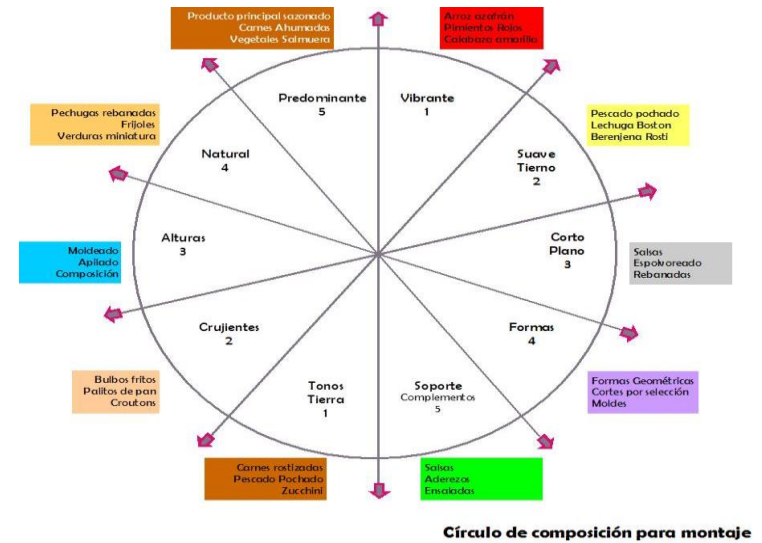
Producto principal sazonado
Carnes Ahumadas
Vegetales Salmuera

Arroz azafrán
Pimientos Rojos
Calabaza amarilla

Pechugas rebanadas
Frijoles
Verduras miniatura

Pescado pochado
Lechuga Boston
Berenjena Rosti

Predominante
5

Vibrante
1

Natural
4

Suave
Tierno
2

Alturas
3

Corto
Plano
3

Moldeado
Apilado
Composición

Salsas
Espolvoreado
Rebanadas

Crujientes
2

Formas
4

Bulbos fritos
Palitos de pan
Croutons

Tonos
Tierra
1

Soporte
Complementos
5

Formas Geométricas
Cortes por selección
Moldes

Carnes rostizadas
Pescado Pochado
Zucchini

Salsas
Aderezos
Ensaladas

Círculo de composición para montaje